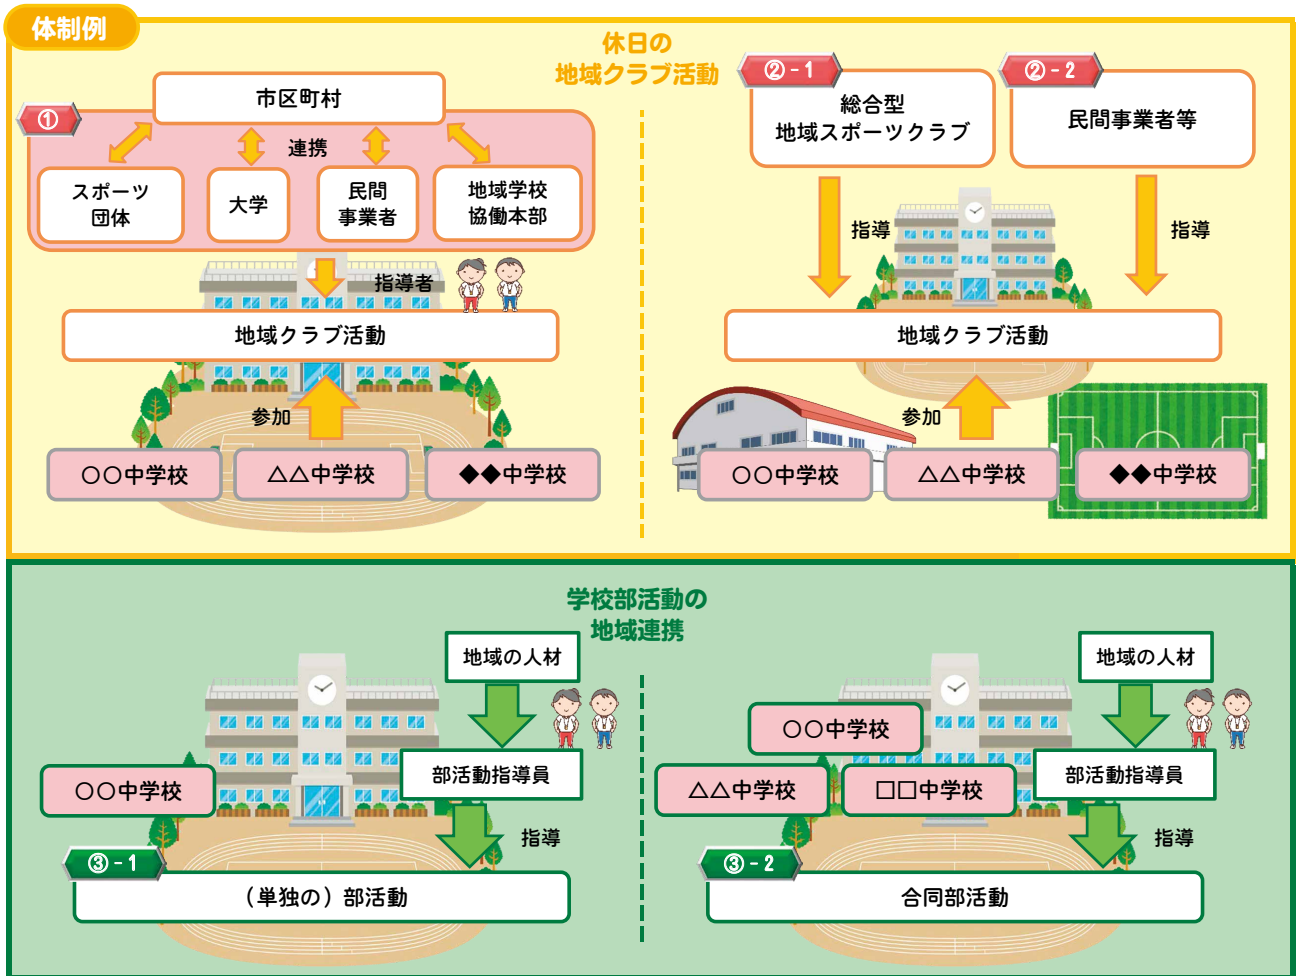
体制例

休日の
地域クラブ活動

①

市区町村

連携

スポーツ
団体

大学

民間
事業者

地域学校
協働本部

指導者

地域クラブ活動

参加

〇〇中学校

△△中学校

◆◆中学校

②-1

総合型
地域スポーツクラブ

②-2

民間事業者等

指導

指導

地域クラブ活動

参加

〇〇中学校

△△中学校

◆◆中学校

学校部活動の
地域連携

地域の人材

部活動指導員

〇〇中学校

指導

③-1

（単独の）部活動

地域の人材

〇〇中学校

△△中学校

□□中学校

部活動指導員

指導

③-2

合同部活動